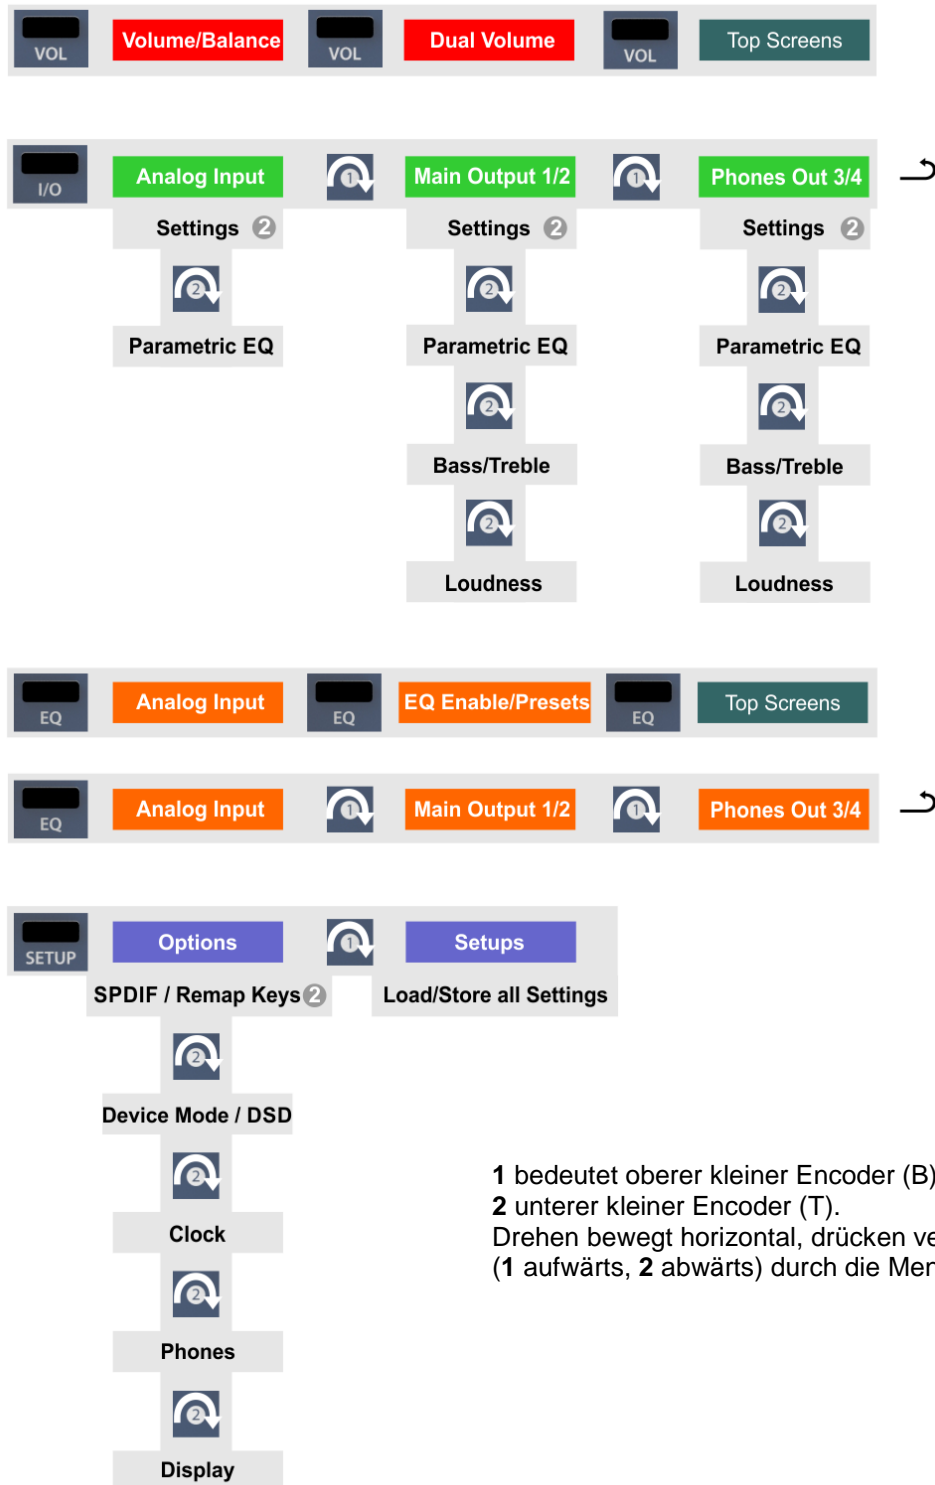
VOL Volume/Balance VOL Dual Volume VOL Top Screens

I/O Analog Input 1 Main Output 1/2 1 Phones Out 3/4

Settings 2 Settings 2 Settings 2

2 2 2

Parametric EQ Parametric EQ Parametric EQ

2 2

Bass/Treble Bass/Treble

2 2

Loudness Loudness

EQ Analog Input EQ EQ Enable/Presets EQ Top Screens

EQ Analog Input 1 Main Output 1/2 1 Phones Out 3/4

SETUP Options 1 Setups

SPDIF / Remap Keys 2 Load/Store all Settings

2

Device Mode / DSD

2

Clock

2

Phones

2

Display

**1** bedeutet oberer kleiner Encoder (B)
**2** unterer kleiner Encoder (T).
Drehen bewegt horizontal, drücken ve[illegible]
(**1** aufwärts, **2** abwärts) durch die Men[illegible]